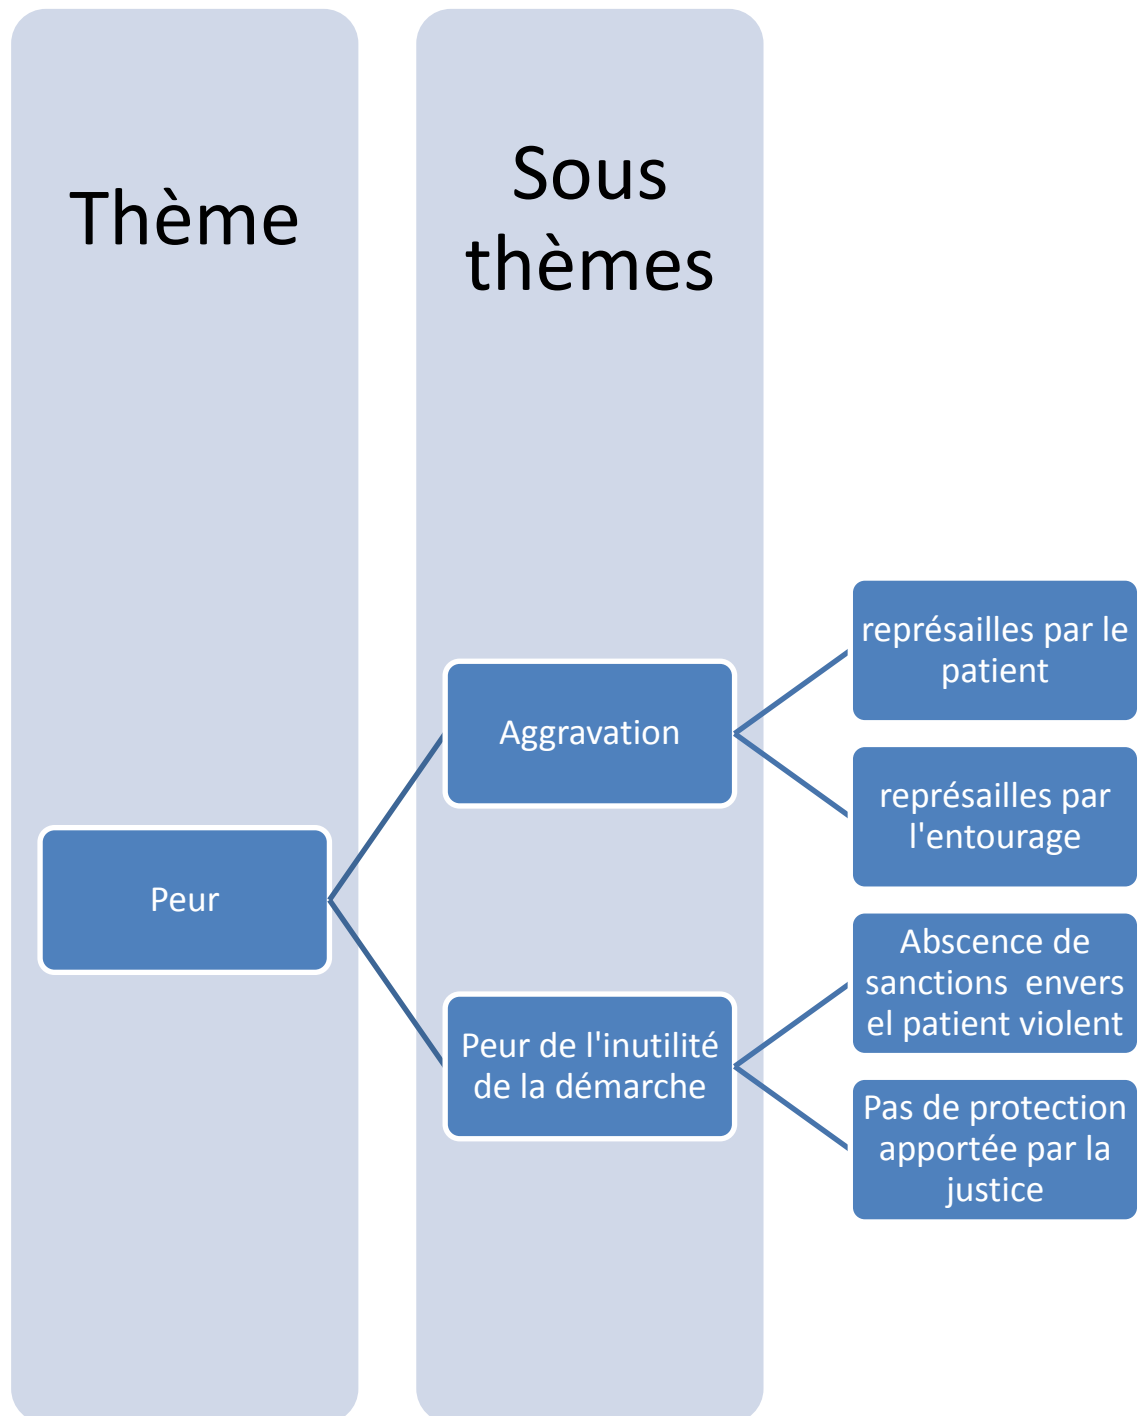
Thème

Sous thèmes

Peur

Aggravation

Peur de l'inutilité de la démarche

représailles par le patient

représailles par l'entourage

Abscence de sanctions envers el patient violent

Pas de protection apportée par la justice